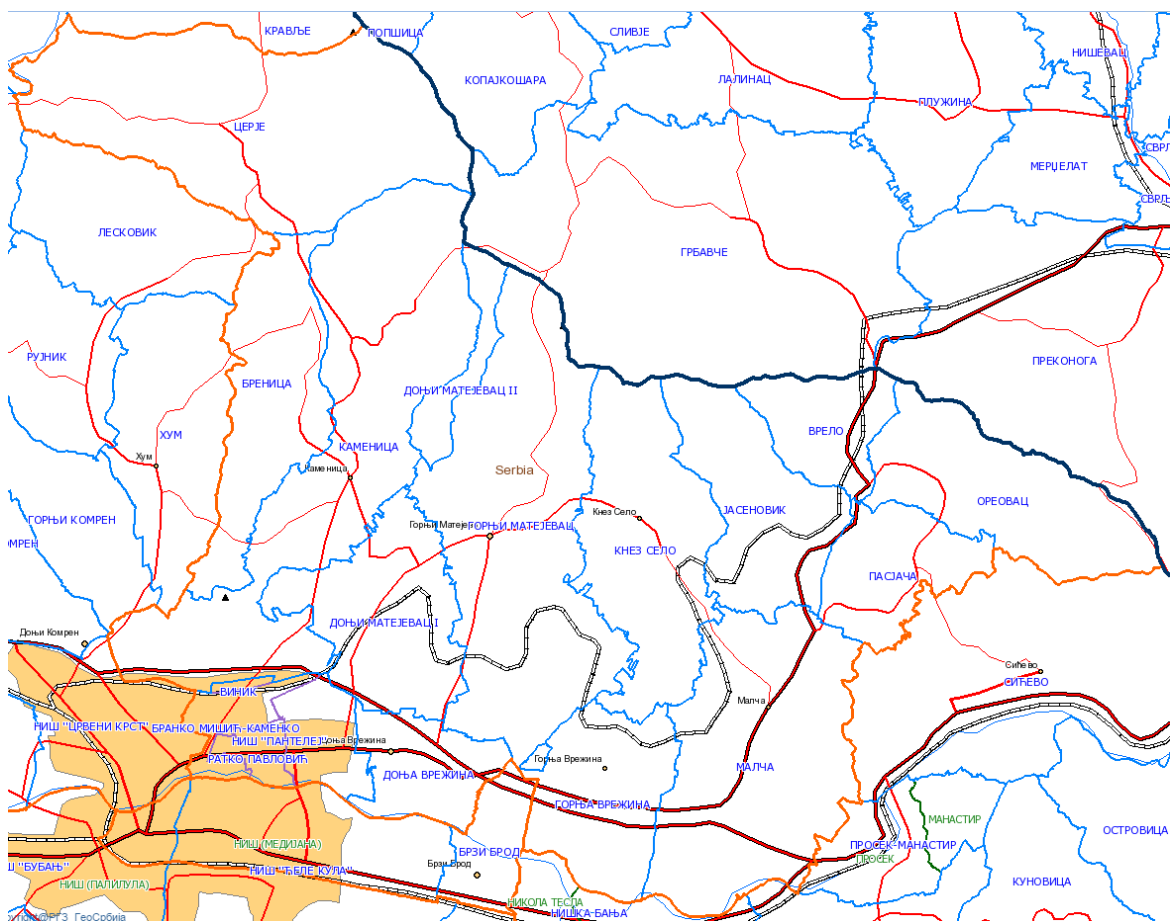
КРАВЉЕ
ПОПШИЦА
СЛИВЈЕ
КОПАЈКОШАРА
ЛАЛИНАЦ
НИШЕВАЦ
ПЛУЖИНА
ЦЕРЈЕ
СВРЉ
МЕРЏЕЛАТ
СВРЉ
ЛЕСКОВИК
ГРБАВЧЕ
РУЗНИК
БРЕНИЦА
ПРЕКОНОГА
ДОЊИ МАТЕЈЕВАЦ II
ХУМ
Хум
ВРЕЛО
КАМЕНИЦА
Каменица
Serbia
ОРЕОВАЦ
ГОРЊИ КОМРЕН
Кнез Село
ЈАСЕНОВИК
Горњи Матеј
ГОРЊИ МАТЕЈЕВАЦ
КОМРЕН
КНЕЗ СЕЛО
ПАСЈАЧА
Доњи Комрен
ДОЊИ МАТЕЈЕВАЦ I
Сићево
СИЋЕВО
ВИНИК
Малча
НИШ "ЦРВЕНИ КРСТ"
БРАНКО МИШИЋ-КАМЕНКО
НИШ "ПАНТЕЛЕЈ"
Доња Врежина
РАТКО ПАВЛОВИЋ
Горња Врежина
ДОЊА ВРЕЖИНА
МАЛЧА
ГОРЊА ВРЕЖИНА
МАНАСТИР
ОСТРОВИЦА
ПРОСЕК-МАНАСТИР
ПРОСЕК
НИШ (МЕДИЈАНА)
БРЗИ БРОД
НИШ "БУБАЊ"
НИШ "ЋЕЛЕ КУЛА"
Брзи Брод
КУНОВИЦА
НИШ (ПАЛИЛУЛА)
НИКОЛА ТЕСЛА
НИШКА БАЊА
ГеоСрбија